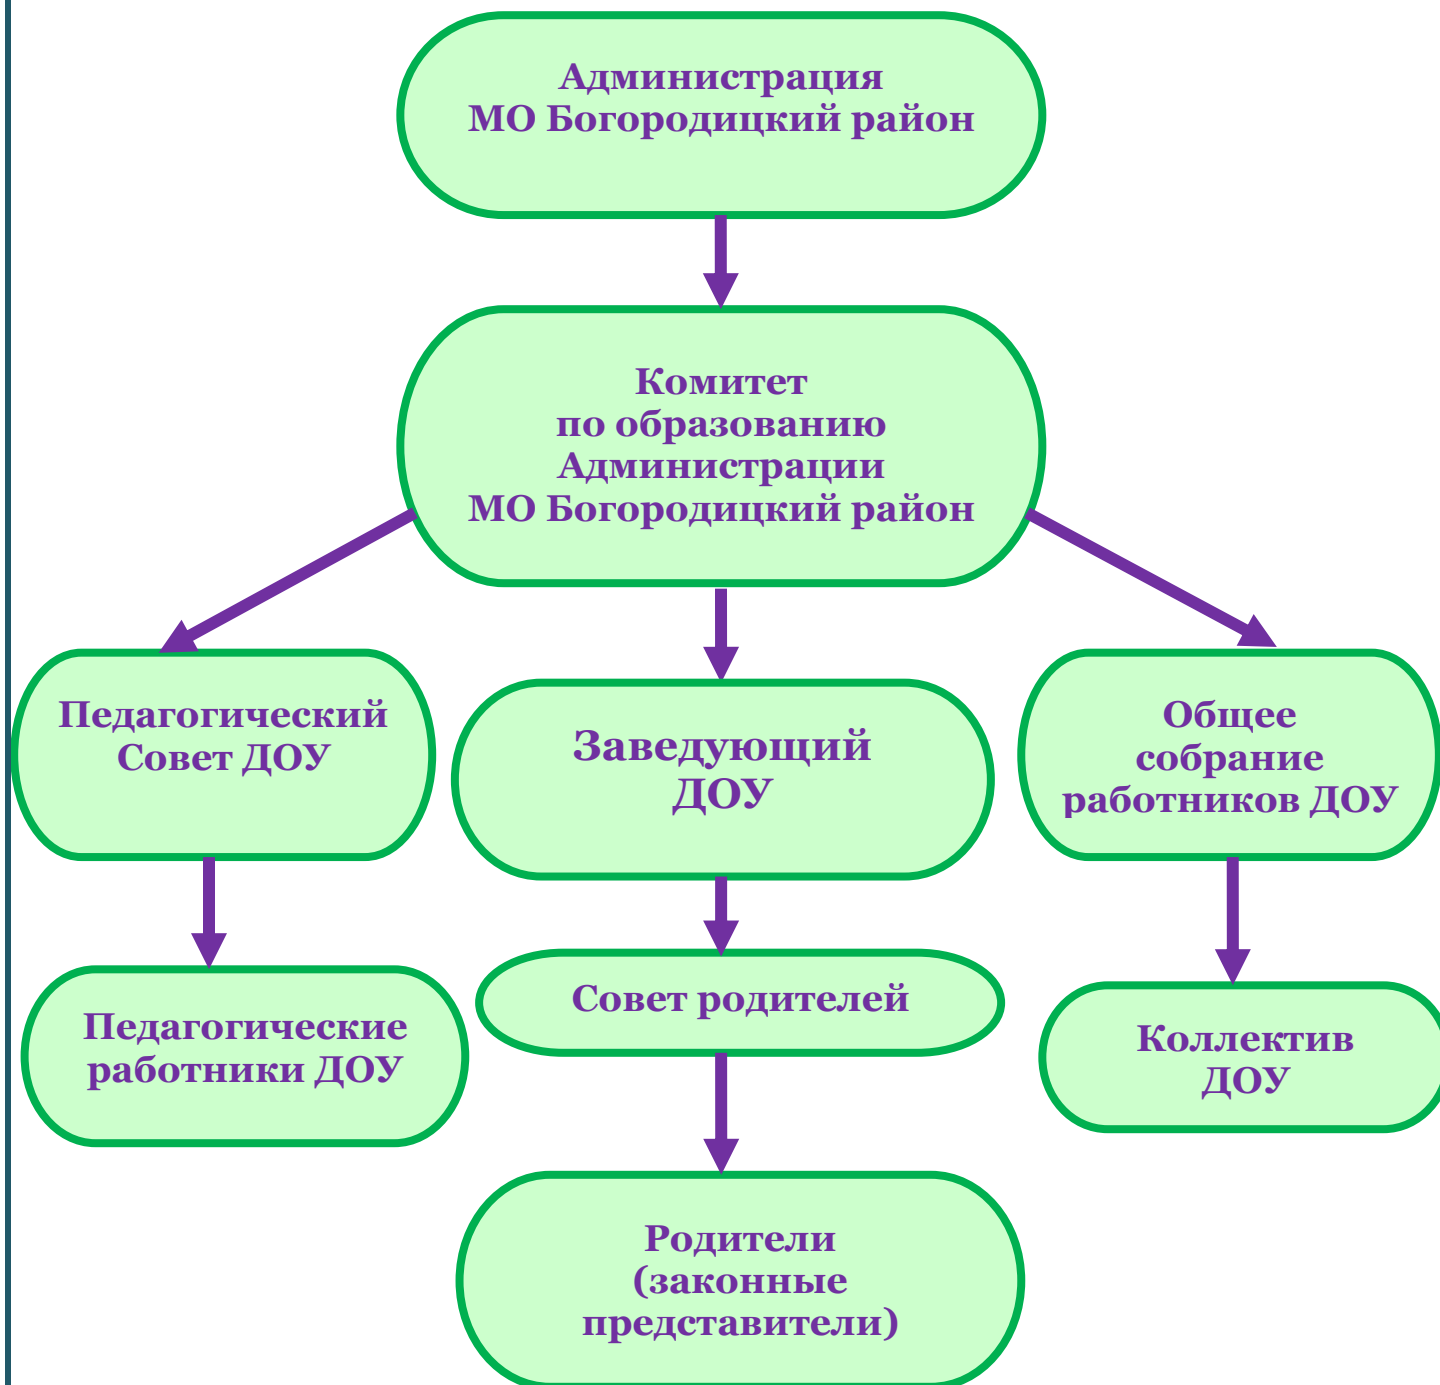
Администрация
МО Богородицкий район

Комитет
по образованию
Администрации
МО Богородицкий район

Педагогический
Совет ДОУ

Заведующий
ДОУ

Общее
собрание
работников ДОУ

Педагогические
работники ДОУ

Совет родителей

Коллектив
ДОУ

Родители
(законные
представители)